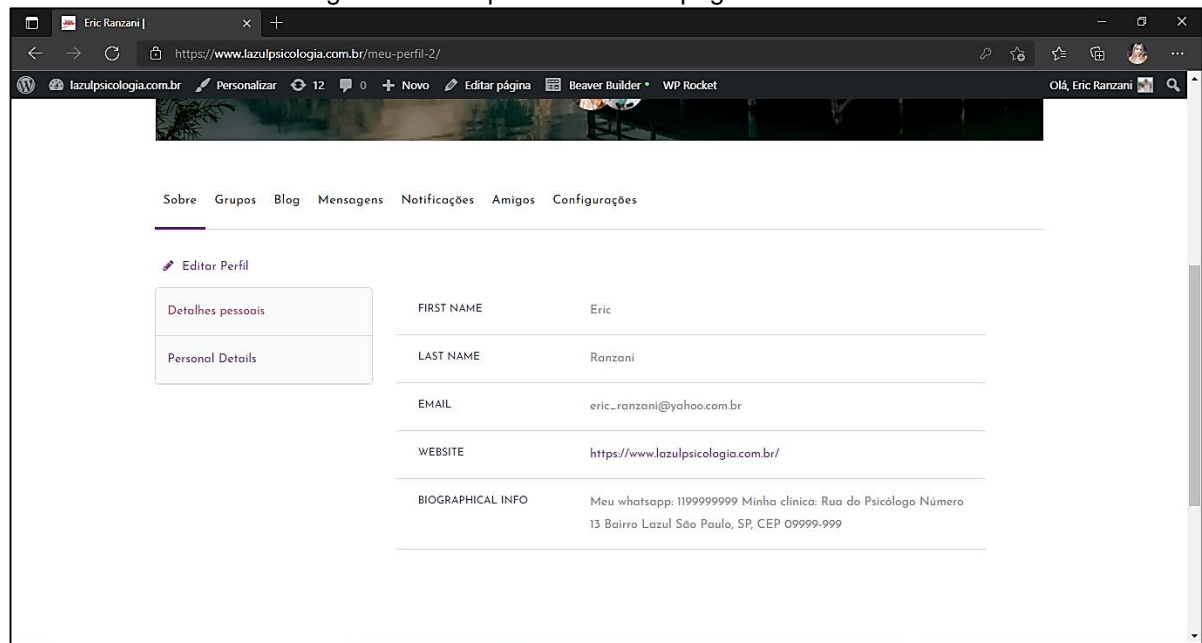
Eric Ranzani |

https://www.lazulpsicologia.com.br/meu-perfil-2/

lazulpsicologia.com.br Personalizar 12 0 Novo Editar página Beaver Builder WP Rocket Olá, Eric Ranzani

Sobre Grupos Blog Mensagens Notificações Amigos Configurações

Editar Perfil

Detalhes pessoais

Personal Details

| FIRST NAME | Eric |
|---|---|
| LAST NAME | Ranzani |
| EMAIL | eric_ranzani@yahoo.com.br |
| WEBSITE | https://www.lazulpsicologia.com.br/ |
| BIOGRAPHICAL INFO | Meu whatsapp: 1199999999 Minha clinica: Rua do Psicólogo Número 13 Bairro Lazul São Paulo, SP, CEP 09999-999 |